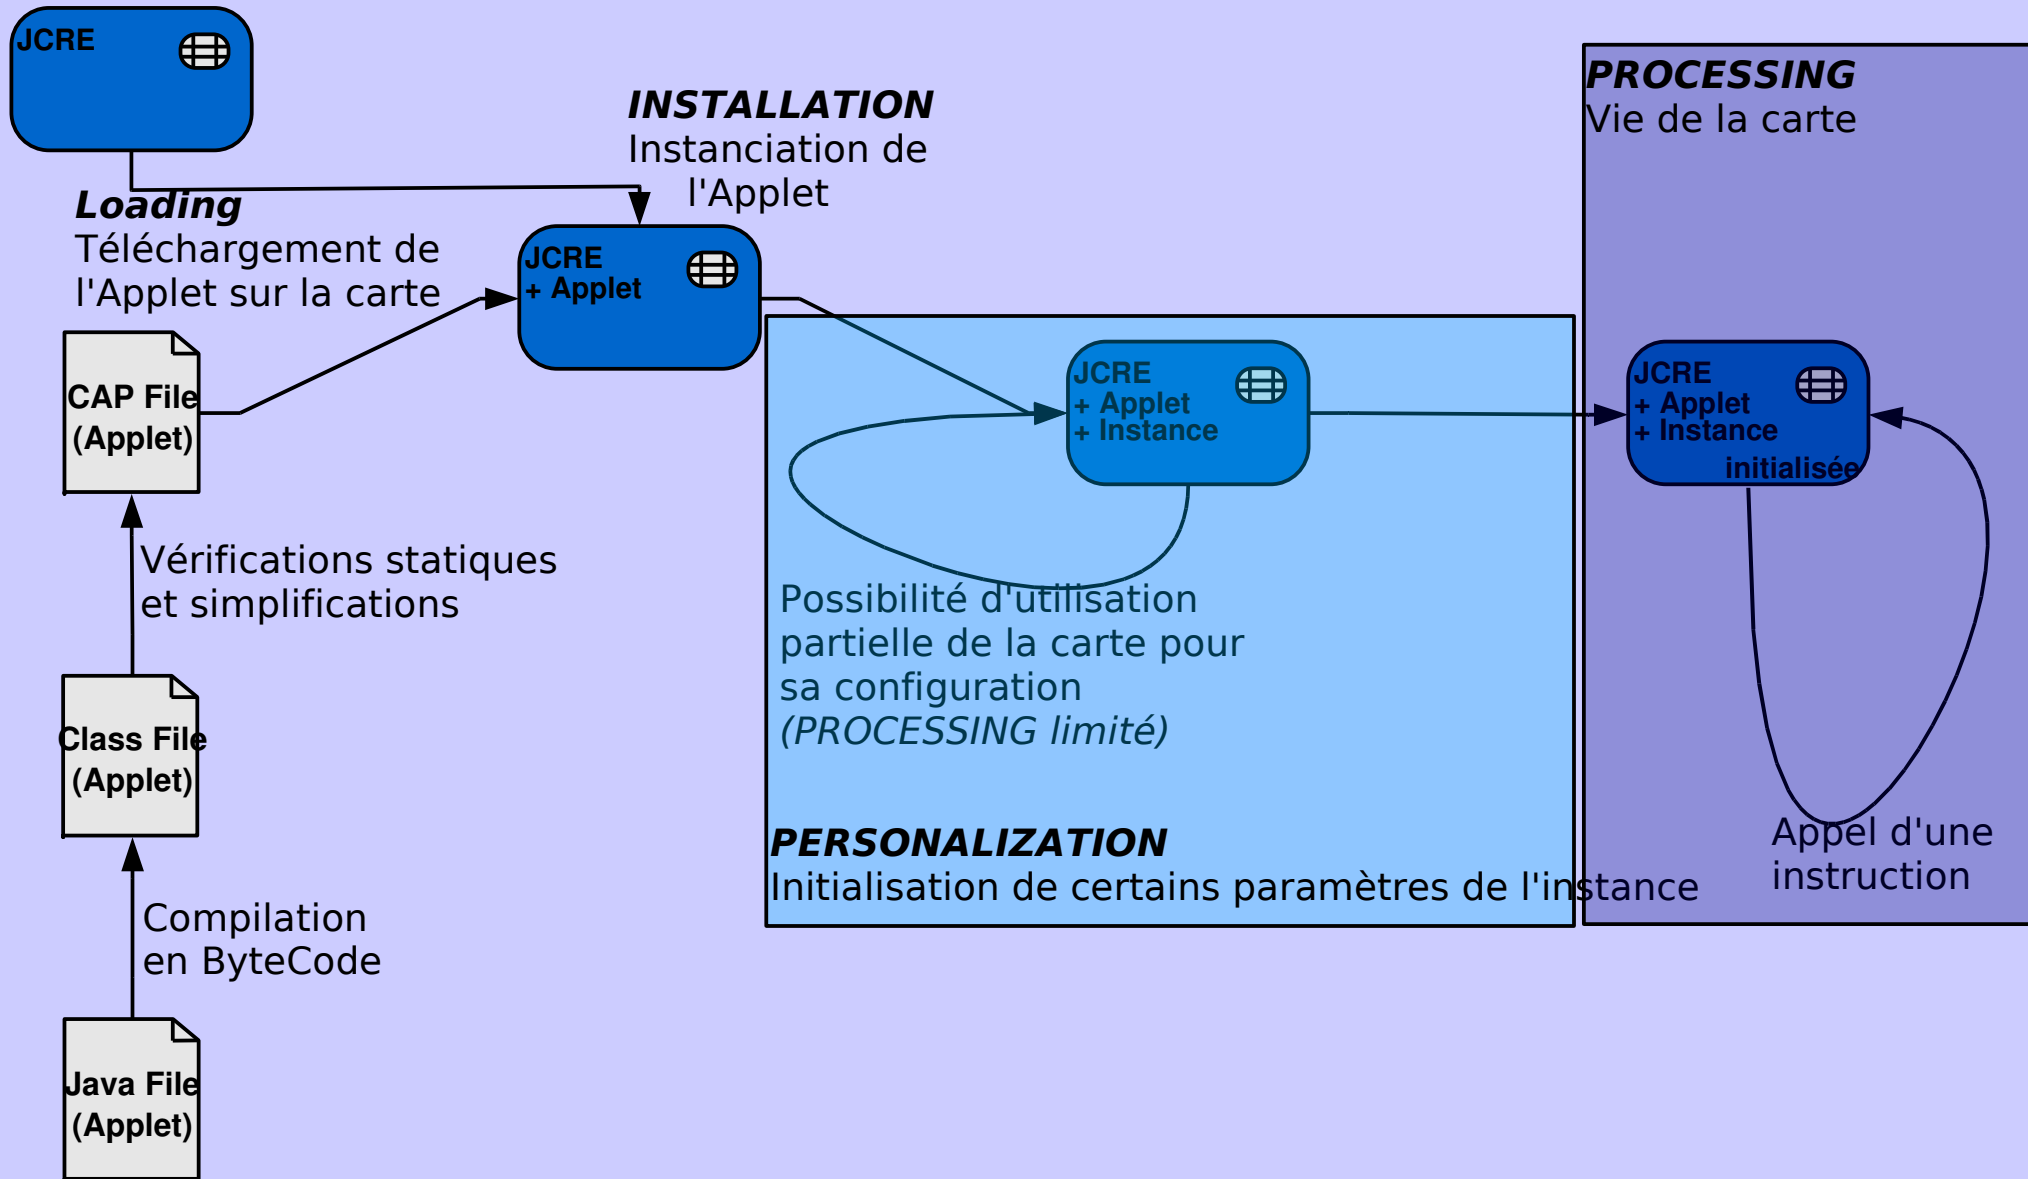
JCRE

INSTALLATION
Instanciation de l'Applet

PROCESSING
Vie de la carte

Loading
Téléchargement de l'Applet sur la carte

JCRE
+ Applet

CAP File
(Applet)

JCRE
+ Applet
+ Instance

JCRE
+ Applet
+ Instance
initialisée

Vérifications statiques et simplifications

Possibilité d'utilisation partielle de la carte pour sa configuration
(PROCESSING limité)

Class File
(Applet)

PERSONALIZATION
Initialisation de certains paramètres de l'instance

Appel d'une instruction

Compilation en ByteCode

Java File
(Applet)